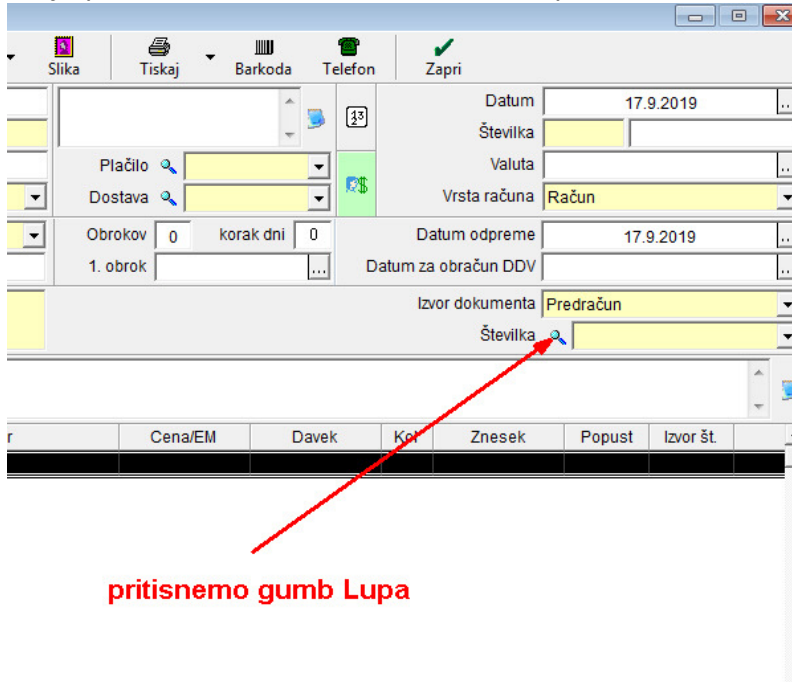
Slika Tiskaj Barkoda Telefon Zapri

Datum 17.9.2019
Številka
Plačilo
Valuta
Dostava
Vrsta računa Račun
Obrokov 0 korak dni 0
Datum odpreme 17.9.2019
1. obrok
Datum za obračun DDV
Izvor dokumenta Predračun
Številka

| r | Cena/EM | Davek | Kol | Znesek | Popust | Izvor št. |
|---|---|---|---|---|---|---|

pritisnemo gumb Lupa